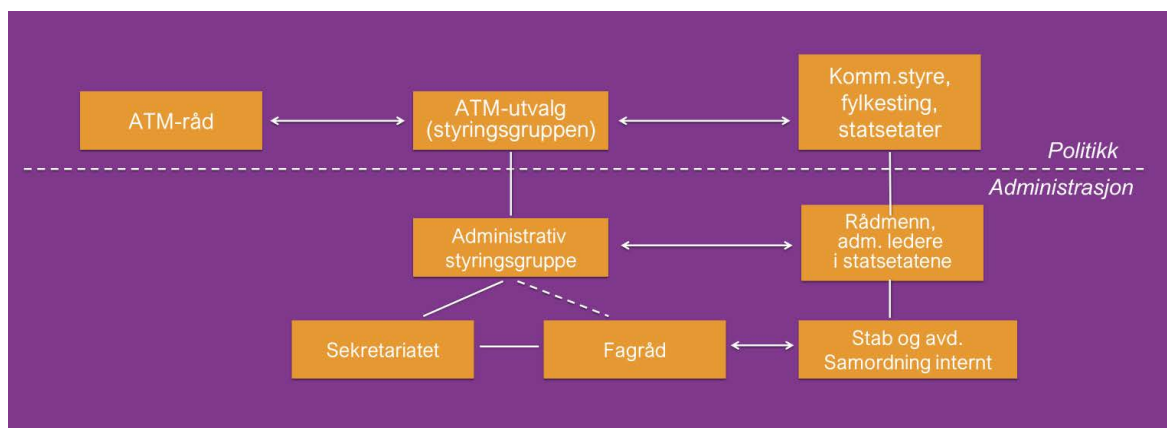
ATM-råd

ATM-utvalg (styringsgruppen)

Komm.styre, fylkesting, statsetater

Politikk

Administrasjon

Administrativ styringsgruppe

Rådmenn, adm. ledere i statsetatene

Sekretariatet

Fagråd

Stab og avd. Samordning internt